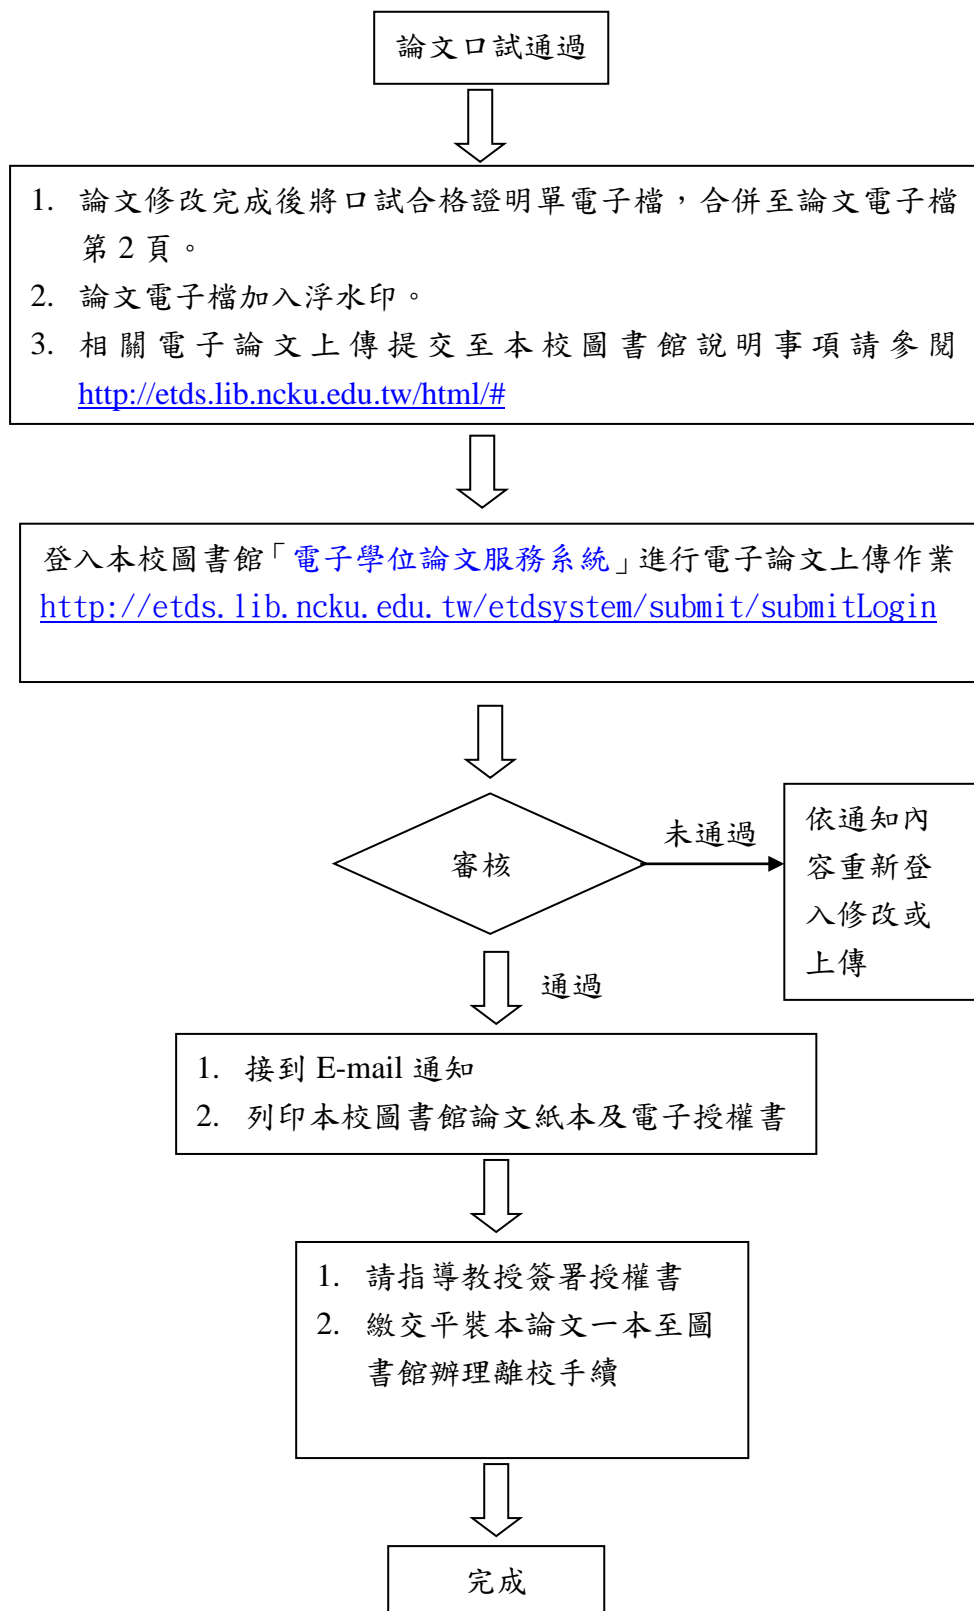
論文口試通過

1. 論文修改完成後將口試合格證明單電子檔，合併至論文電子檔第 2 頁。
2. 論文電子檔加入浮水印。
3. 相關電子論文上傳提交至本校圖書館說明事項請參閱 http://etds.lib.ncku.edu.tw/html/#

登入本校圖書館「電子學位論文服務系統」進行電子論文上傳作業 http://etds.lib.ncku.edu.tw/etdsystem/submit/submitLogin

審核

未通過

依通知內容重新登入修改或上傳

通過

1. 接到 E-mail 通知
2. 列印本校圖書館論文紙本及電子授權書

1. 請指導教授簽署授權書
2. 繳交平裝本論文一本至圖書館辦理離校手續

完成